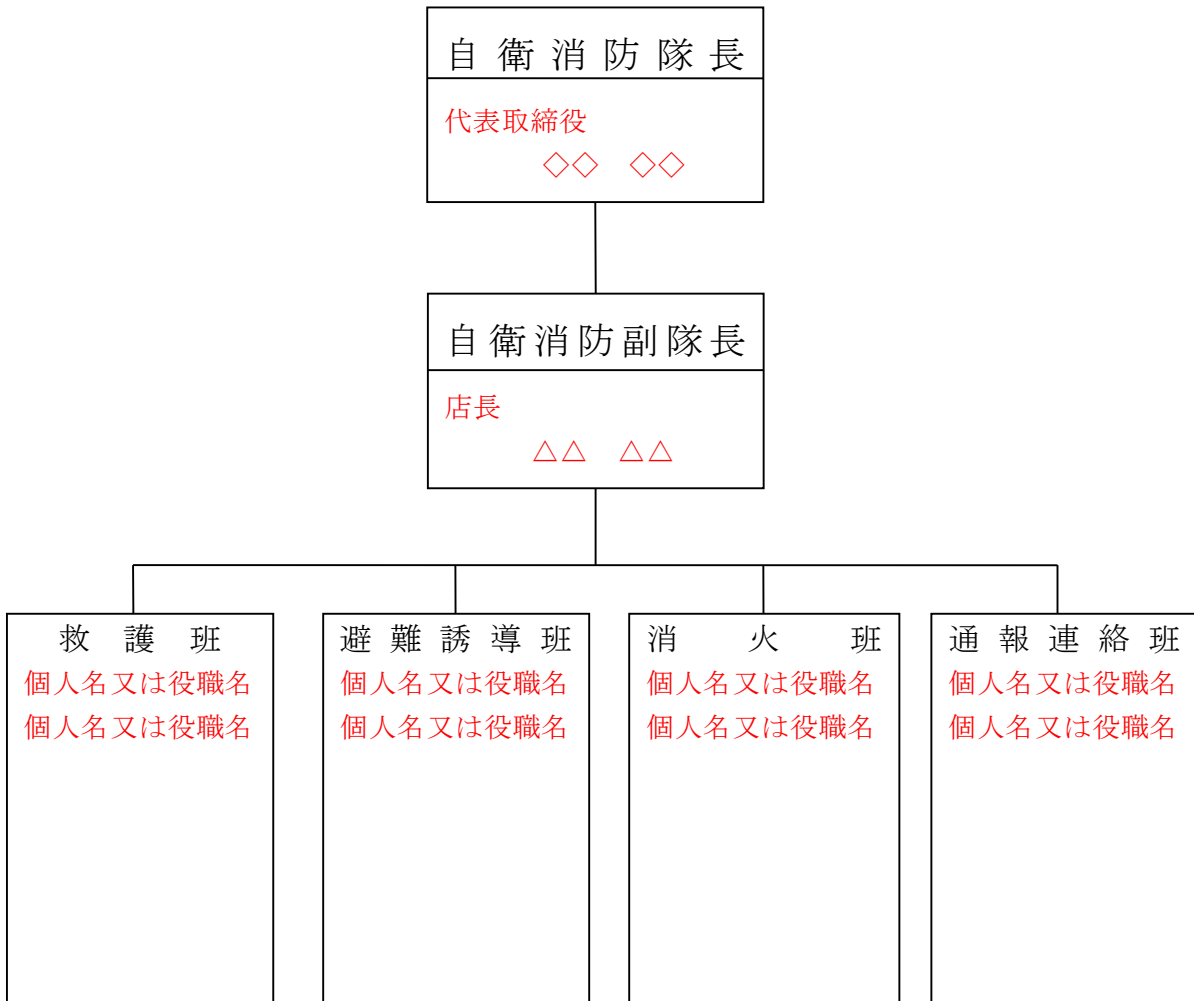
自衛消防隊長

代表取締役

◇◇　◇◇

自衛消防副隊長

店長

△△　△△

救護班

個人名又は役職名

個人名又は役職名

避難誘導班

個人名又は役職名

個人名又は役職名

消火班

個人名又は役職名

個人名又は役職名

通報連絡班

個人名又は役職名

個人名又は役職名